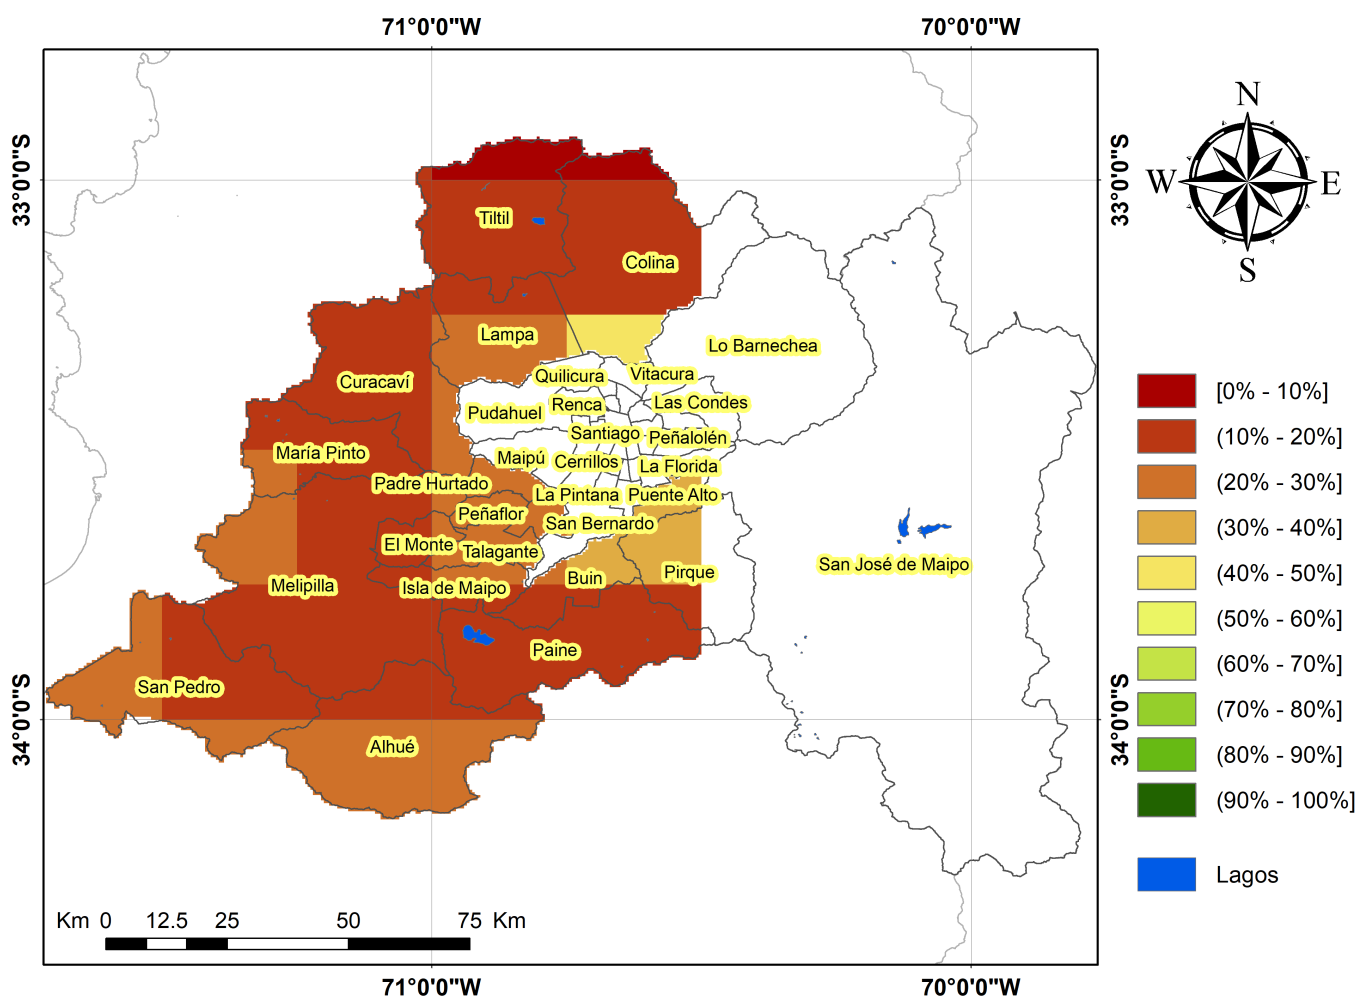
71°0'0"W
70°0'0"W

33°0'0"S
34°0'0"S
33°0'0"S
34°0'0"S

N
W
E
S

Tiltil
Colina
Lampa
Lo Barnechea
Curacaví
Quilicura
Vitacura
Pudahuel
Renca
Las Condes
Santiago
Peñalolén
María Pinto
Maipú
Cerrillos
La Florida
Padre Hurtado
La Pintana
Puente Alto
Peñaflor
San Bernardo
El Monte
Talagante
Melipilla
Isla de Maipo
Buin
Pirque
San José de Maipo
Paine
San Pedro
Alhué

[0% - 10%]
(10% - 20%]
(20% - 30%]
(30% - 40%]
(40% - 50%]
(50% - 60%]
(60% - 70%]
(70% - 80%]
(80% - 90%]
(90% - 100%]
Lagos

Km 0 12.5 25 50 75 Km

71°0'0"W
70°0'0"W